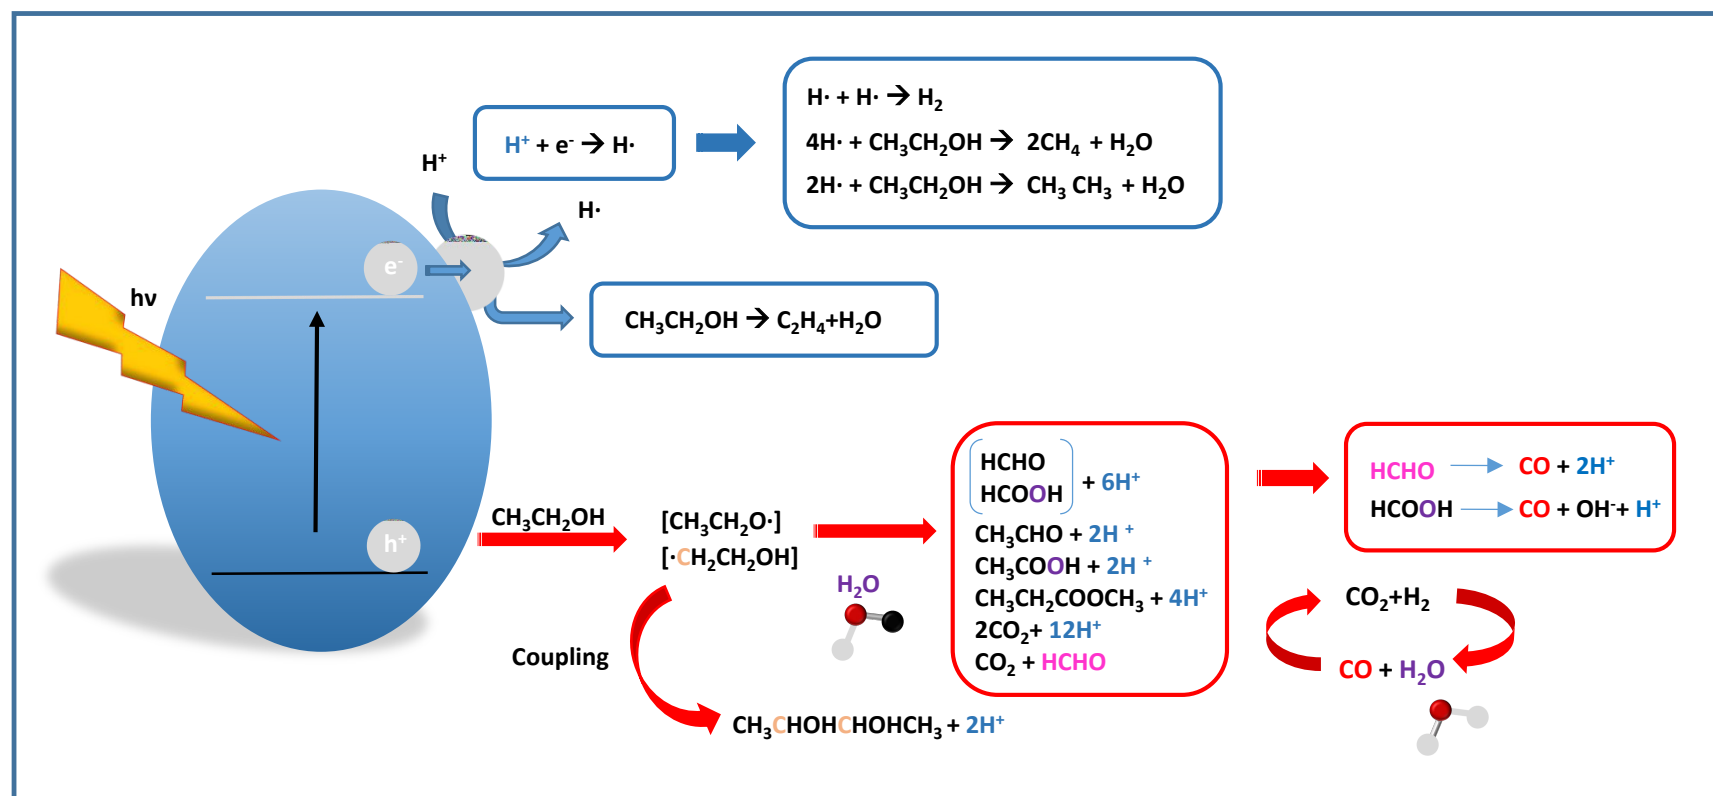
H$^+$

$H^+ + e^- \rightarrow H\cdot$

$H\cdot + H\cdot \rightarrow H_2$

$4H\cdot + CH_3CH_2OH \rightarrow 2CH_4 + H_2O$

$2H\cdot + CH_3CH_2OH \rightarrow CH_3CH_3 + H_2O$

H·

hv

e$^-$

$CH_3CH_2OH \rightarrow C_2H_4 + H_2O$

h$^+$

$CH_3CH_2OH$

$[CH_3CH_2O\cdot]$
$[\cdot CH_2CH_2OH]$

$H_2O$

HCHO
HCOOH + 6H$^+$
$CH_3CHO + 2H^+$
$CH_3COOH + 2H^+$
$CH_3CH_2COOCH_3 + 4H^+$
$2CO_2 + 12H^+$
$CO_2$ + HCHO

HCHO → CO + 2H$^+$
HCOOH → CO + OH$^-$+ H$^+$

$CO_2 + H_2$

CO + $H_2O$

Coupling

$CH_3CHOHCHOHCH_3 + 2H^+$